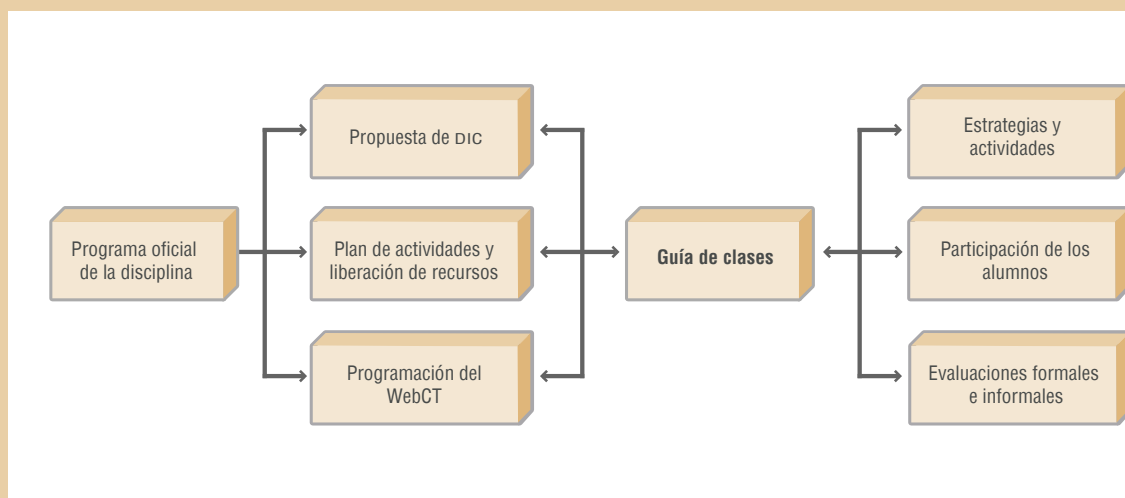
Programa oficial de la disciplina

Propuesta de DIC

Plan de actividades y liberación de recursos

Programación del WebCT

Guía de clases

Estrategias y actividades

Participación de los alumnos

Evaluaciones formales e informales